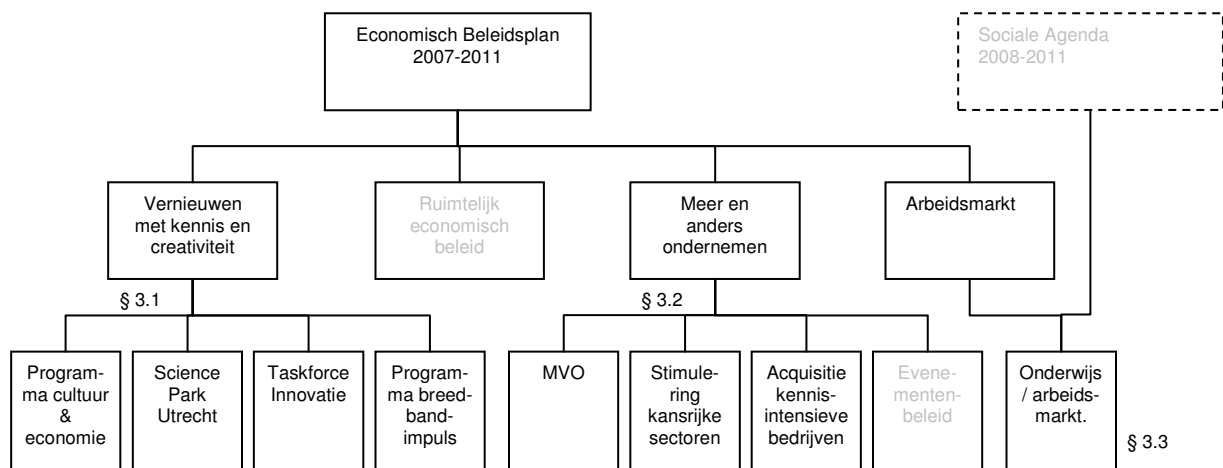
Economisch Beleidsplan 2007-2011

Sociale Agenda 2008-2011

Vernieuwen met kennis en creativiteit

Ruimtelijk economisch beleid

Meer en anders ondernemen

Arbeidsmarkt

§ 3.1

§ 3.2

Programma cultuur & economie

Science Park Utrecht

Taskforce Innovatie

Programma breedbandimpuls

MVO

Stimulering kansrijke sectoren

Acquisitie kennisintensieve bedrijven

Evenementenbeleid

Onderwijs / arbeidsmarkt.

§ 3.3